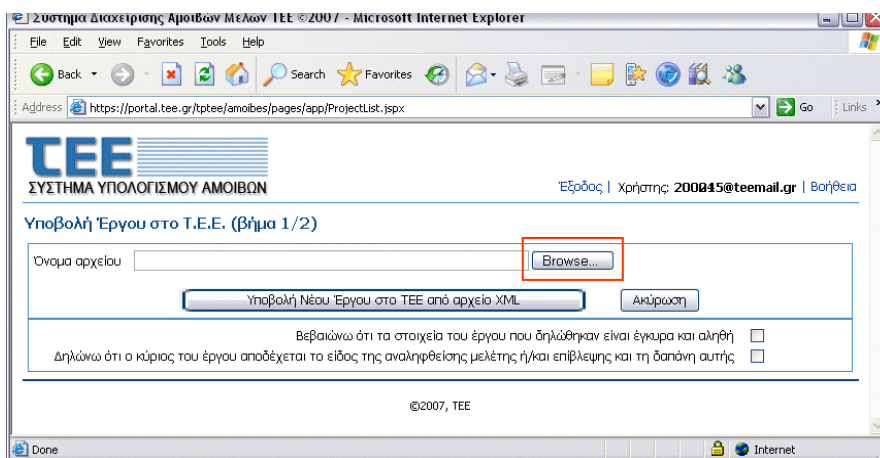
Σύστημα Διαχείρισης Αμοιβών Μελών ΤΕΕ ©2007 - Microsoft Internet Explorer

File Edit View Favorites Tools Help

Back Search Favorites

Address https://portal.tee.gr/tptee/amoibes/pages/app/ProjectList.jspx Go Links

ΤΕΕ
ΣΥΣΤΗΜΑ ΥΠΟΛΟΓΙΣΜΟΥ ΑΜΟΙΒΩΝ

Έξοδος | Χρήστης: 200015@teemail.gr | Βοήθεια

Υποβολή Έργου στο Τ.Ε.Ε. (βήμα 1/2)

Όνομα αρχείου Browse...

Υποβολή Νέου Έργου στο ΤΕΕ από αρχείο XML Ακύρωση

Βεβαιώνω ότι τα στοιχεία του έργου που δηλώθηκαν είναι έγκυρα και αληθή

Δηλώνω ότι ο κύριος του έργου αποδέχεται το είδος της αναληφθείσης μελέτης ή/και επίβλεψης και τη δαπάνη αυτής

©2007, TEE

Done Internet